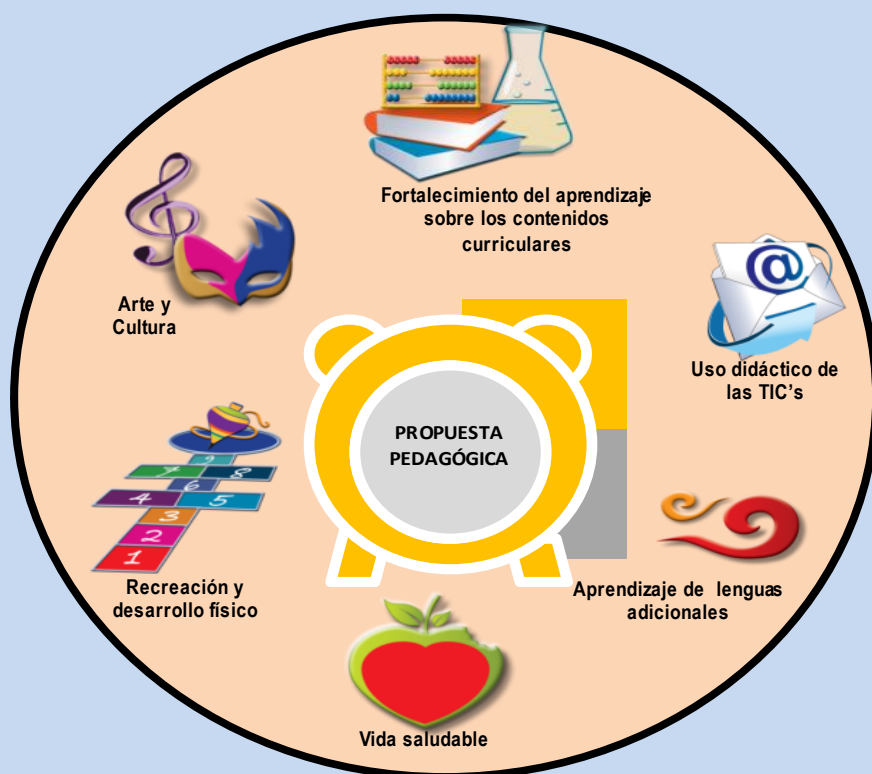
Fortalecimiento del aprendizaje sobre los contenidos curriculares

Arte y Cultura

Uso didáctico de las TIC’s

PROPUESTA PEDAGÓGICA

@

9
7 8
6
4 5
3
2
1

Recreación y desarrollo físico

Aprendizaje de lenguas adicionales

Vida saludable